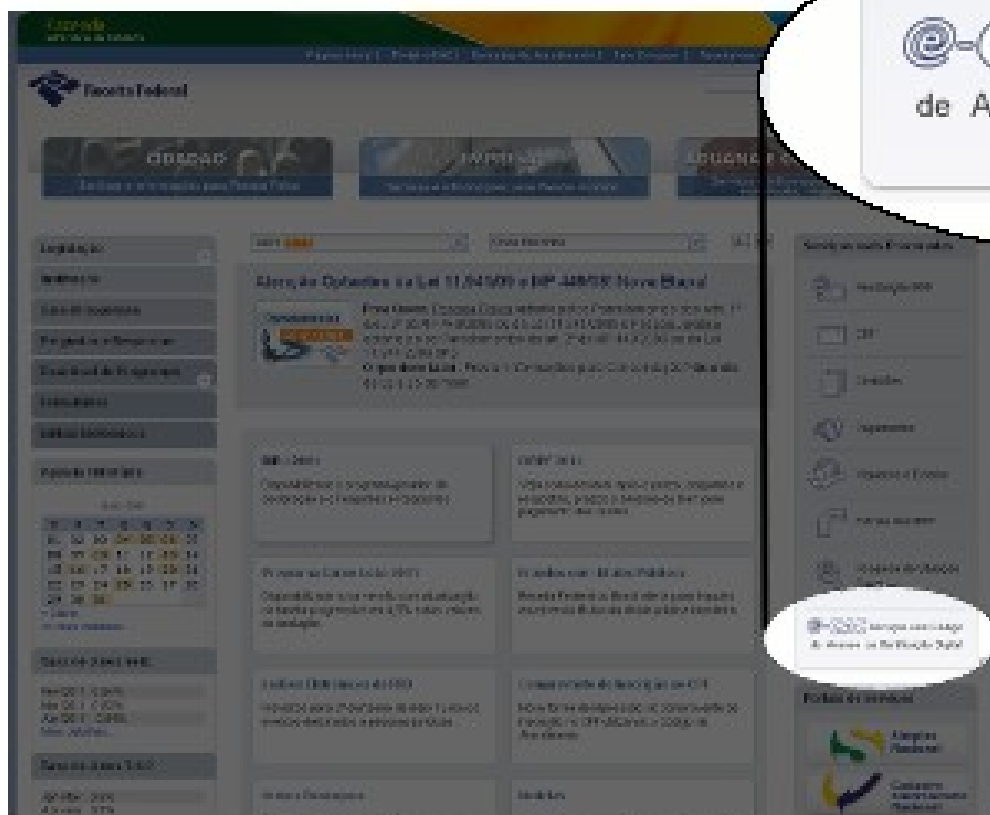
Receita Federal

CIDADÃO

EMPRESA

ADUANA E

de A

Legislação

Serviços mais Procurados

Atenção Optantes da Lei 11.941/09 e MP 449/08: Novo Prazo!

Restituição IRPF

CPF

Certidões

Pagamentos

Impostos e Tributos

Serviços com Código de Acesso ou Certificação Digital

Simples Nacional